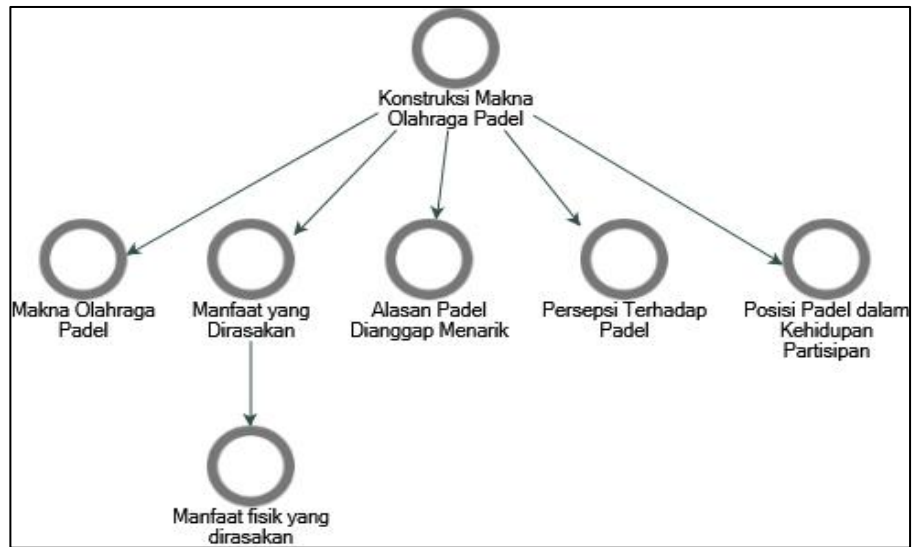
Konstruksi Makna Olahraga Padel

Makna Olahraga Padel

Manfaat yang Dirasakan

Alasan Padel Dianggap Menarik

Persepsi Terhadap Padel

Posisi Padel dalam Kehidupan Partisipan

Manfaat fisik yang dirasakan